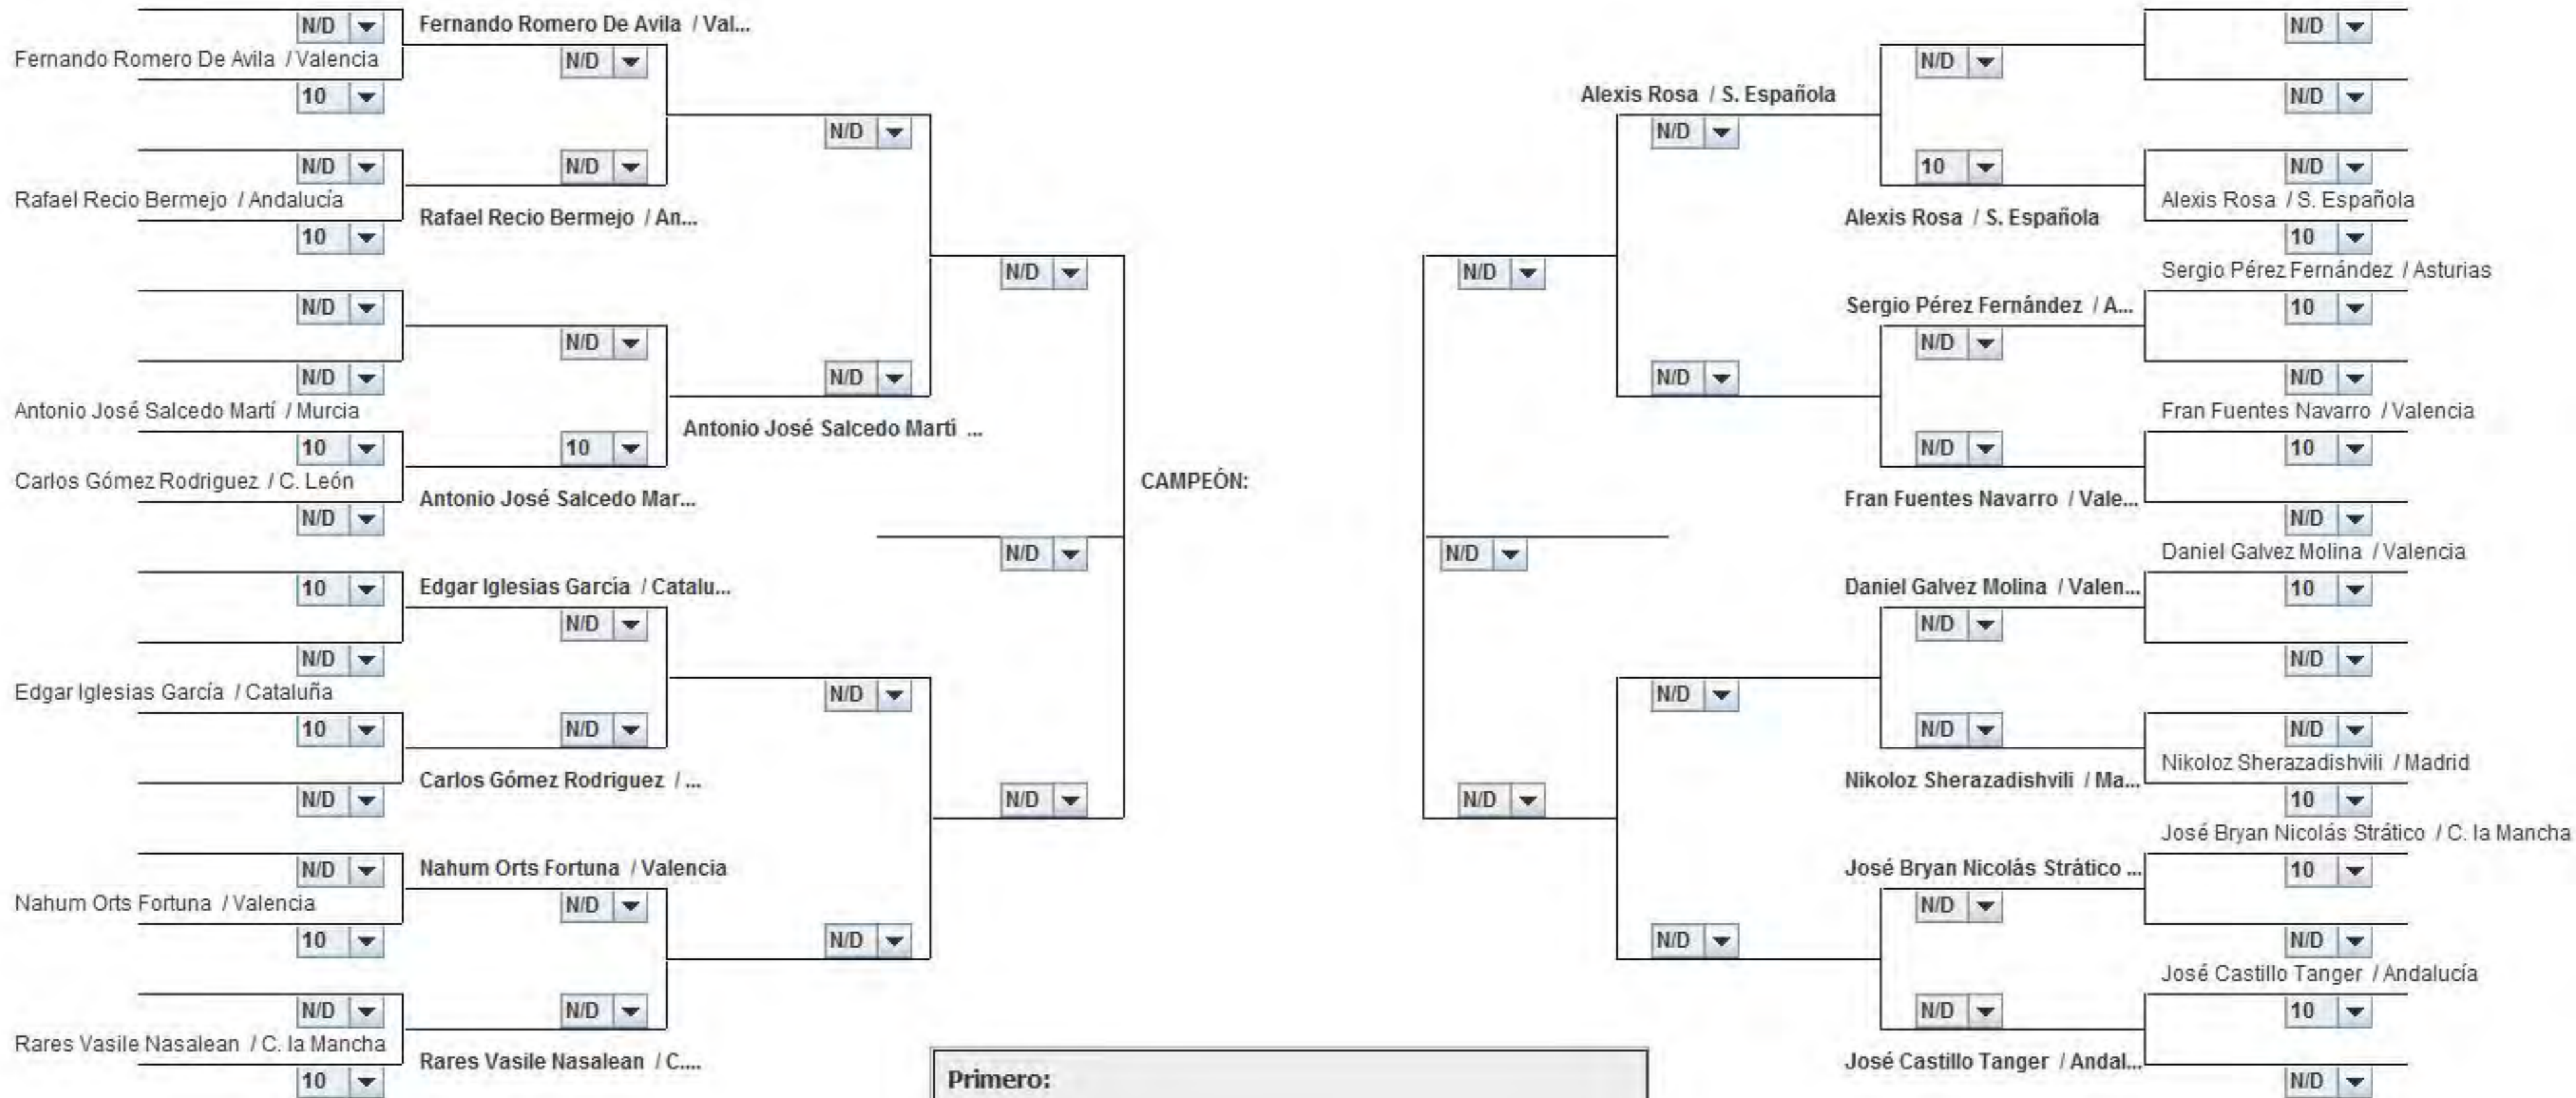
N/D
Fernando Romero De Avila / Val...
Fernando Romero De Avila / Valencia
N/D
10
N/D
N/D
N/D
Rafael Recio Bermejo / Andalucía
Rafael Recio Bermejo / An...
10
N/D
N/D
N/D
N/D
N/D
Antonio José Salcedo Martí / Murcia
Antonio José Salcedo Martí ...
10
10
Carlos Gómez Rodriguez / C. León
Antonio José Salcedo Mar...
N/D
CAMPEÓN:
N/D
10
Edgar Iglesias García / Catalu...
N/D
N/D
N/D
Edgar Iglesias García / Cataluña
10
N/D
Carlos Gómez Rodriguez / ...
N/D
N/D
N/D
Nahum Orts Fortuna / Valencia
Nahum Orts Fortuna / Valencia
N/D
10
N/D
N/D
N/D
Rares Vasile Nasalean / C. la Mancha
Rares Vasile Nasalean / C....
10
Primero:

N/D
N/D
Alexis Rosa / S. Española
N/D
N/D
N/D
10
Alexis Rosa / S. Española
Alexis Rosa / S. Española
10
N/D
Sergio Pérez Fernández / Asturias
Sergio Pérez Fernández / A...
10
N/D
N/D
N/D
Fran Fuentes Navarro / Valencia
N/D
10
Fran Fuentes Navarro / Vale...
N/D
N/D
Daniel Galvez Molina / Valencia
Daniel Galvez Molina / Valen...
10
N/D
N/D
N/D
N/D
N/D
Nikoloz Sherazadishvili / Madrid
Nikoloz Sherazadishvili / Ma...
10
N/D
José Bryan Nicolás Strático / C. la Mancha
José Bryan Nicolás Strático ...
10
N/D
N/D
N/D
José Castillo Tanger / Andalucía
N/D
10
José Castillo Tanger / Andal...
N/D